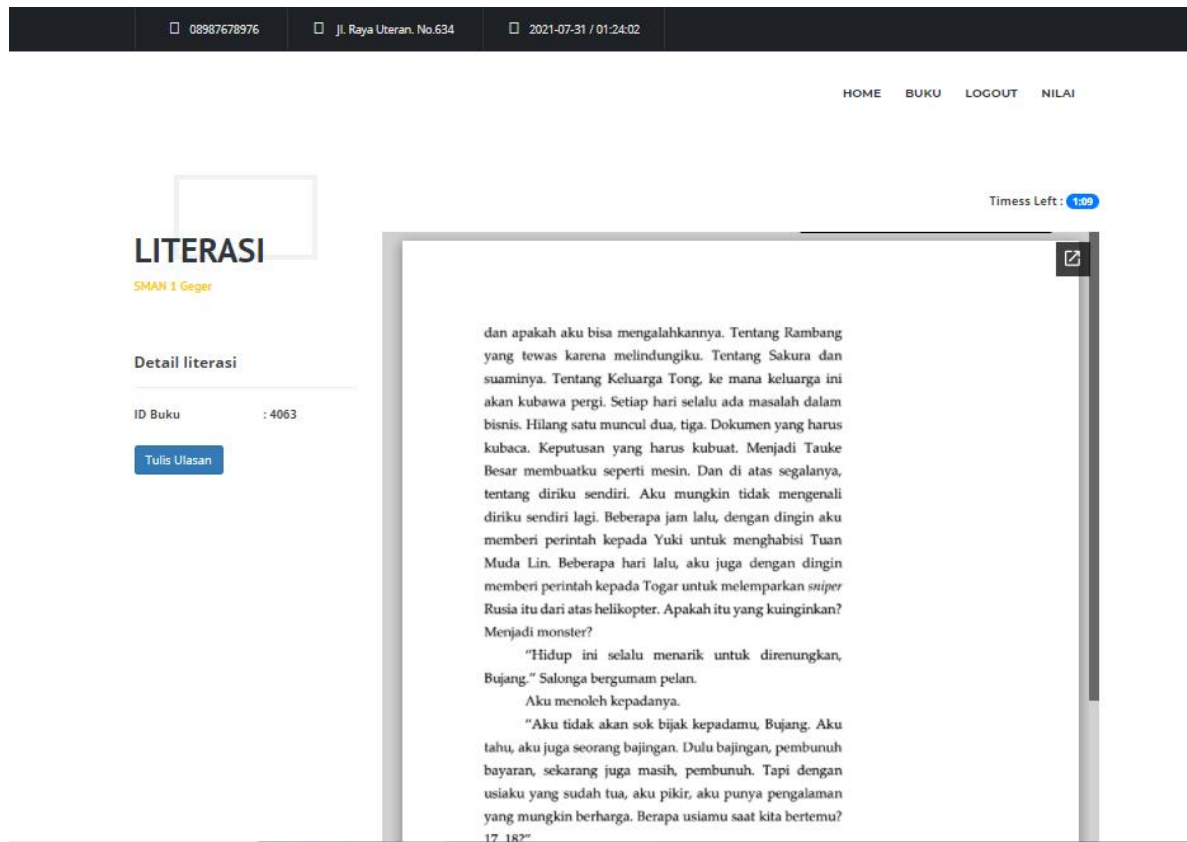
08987678976
Jl. Raya Uteran. No.634
2021-07-31 / 01:24:02

HOME BUKU LOGOUT NILAI

Timess Left : 1:09

LITERASI
SMAN 1 Geger

Detail literasi

ID Buku : 4063

Tulis Ulasan

dan apakah aku bisa mengalahkannya. Tentang Rambang yang tewas karena melindungiku. Tentang Sakura dan suaminya. Tentang Keluarga Tong, ke mana keluarga ini akan kubawa pergi. Setiap hari selalu ada masalah dalam bisnis. Hilang satu muncul dua, tiga. Dokumen yang harus kubaca. Keputusan yang harus kubuat. Menjadi Tauke Besar membuatku seperti mesin. Dan di atas segalanya, tentang diriku sendiri. Aku mungkin tidak mengenali diriku sendiri lagi. Beberapa jam lalu, dengan dingin aku memberi perintah kepada Yuki untuk menghabisi Tuan Muda Lin. Beberapa hari lalu, aku juga dengan dingin memberi perintah kepada Togar untuk melemparkan sniper Rusia itu dari atas helikopter. Apakah itu yang kuinginkan? Menjadi monster?

"Hidup ini selalu menarik untuk direnungkan, Bujang." Salonga bergumam pelan.

Aku menoleh kepadanya.

"Aku tidak akan sok bijak kepadamu, Bujang. Aku tahu, aku juga seorang bajingan. Dulu bajingan, pembunuh bayaran, sekarang juga masih, pembunuh. Tapi dengan usiaku yang sudah tua, aku pikir, aku punya pengalaman yang mungkin berharga. Berapa usiamu saat kita bertemu? 17, 18?"